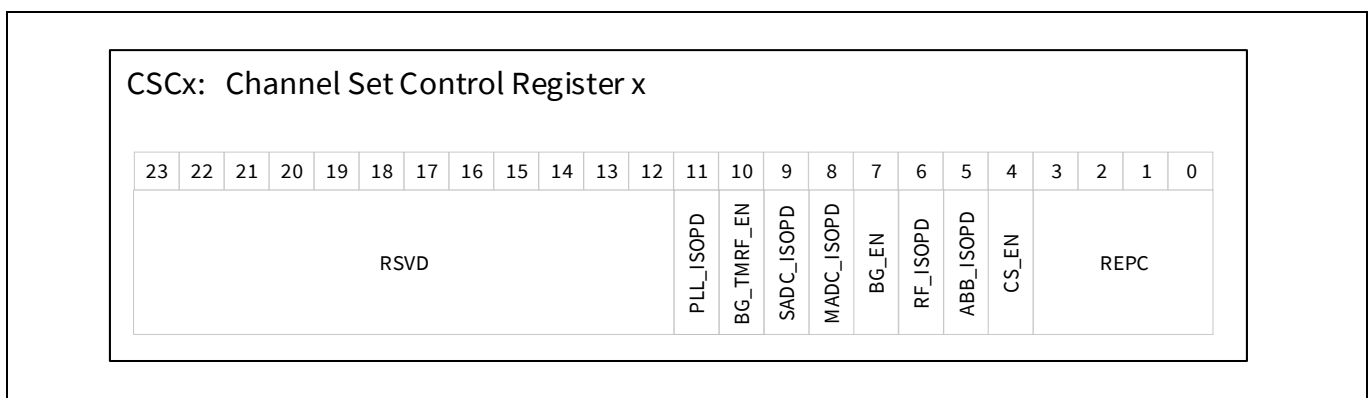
CSCx: Channel Set Control Register x

| 23 | 22 | 21 | 20 | 19 | 18 | 17 | 16 | 15 | 14 | 13 | 12 | 11 | 10 | 9 | 8 | 7 | 6 | 5 | 4 | 3 | 2 | 1 | 0 |
|---|---|---|---|---|---|---|---|---|---|---|---|---|---|---|---|---|---|---|---|---|---|---|---|
| RSVD | | | | | | | | | | | | PLL_ISOPD | BG_TMRF_EN | SADC_ISOPD | MADC_ISOPD | BG_EN | RF_ISOPD | ABB_ISOPD | CS_EN | REPC | | | |